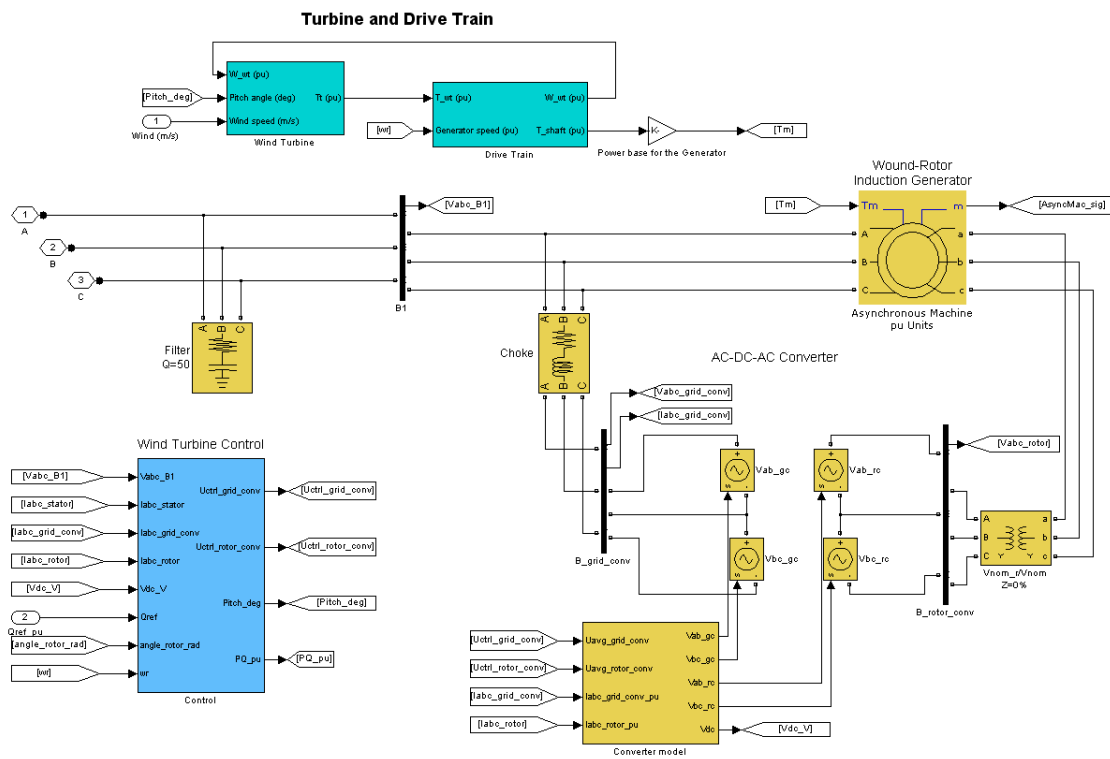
Turbine and Drive Train

W_wt (pu)
[Pitch_deg]
Pitch angle (deg)
Tt (pu)
1
Wind (m/s)
Wind speed (m/s)
Wind Turbine
[wr]
T_wt (pu)
Generator speed (pu)
W_wt (pu)
T_shaft (pu)
Drive Train
K-
Power base for the Generator
[Tm]

Wound-Rotor
Induction Generator
[Tm]
Tm
m
[AsyncMac_sig]
A
B
C
a
b
c
Asynchronous Machine
pu Units

1
A
2
B
3
C
[Vabc_B1]
B1
A B C
Filter
Q=50
Choke
A B C
A B C
AC-DC-AC Converter
[Vabc_grid_conv]
[Iabc_grid_conv]
[Vabc_rotor]

Wind Turbine Control
[Vabc_B1]
Vabc_B1
[Iabc_stator]
Iabc_stator
[Iabc_grid_conv]
Iabc_grid_conv
[Iabc_rotor]
Iabc_rotor
[Vdc_V]
Vdc_V
2
Qref_pu
Qref
[angle_rotor_rad]
angle_rotor_rad
[wr]
wr
Uctrl_grid_conv
[Uctrl_grid_conv]
Uctrl_rotor_conv
[Uctrl_rotor_conv]
Pitch_deg
[Pitch_deg]
PQ_pu
[PQ_pu]
Control

Vab_gc
Vbc_gc
Vab_rc
Vbc_rc
B_grid_conv
B_rotor_conv
A
B
C
a
b
c
Vnom_r/Vnom
Z=0%

[Uctrl_grid_conv]
Uavg_grid_conv
[Uctrl_rotor_conv]
Uavg_rotor_conv
[Iabc_grid_conv]
Iabc_grid_conv_pu
[Iabc_rotor]
Iabc_rotor_pu
Vab_gc
Vbc_gc
Vab_rc
Vbc_rc
Vdc
[Vdc_V]
Converter model